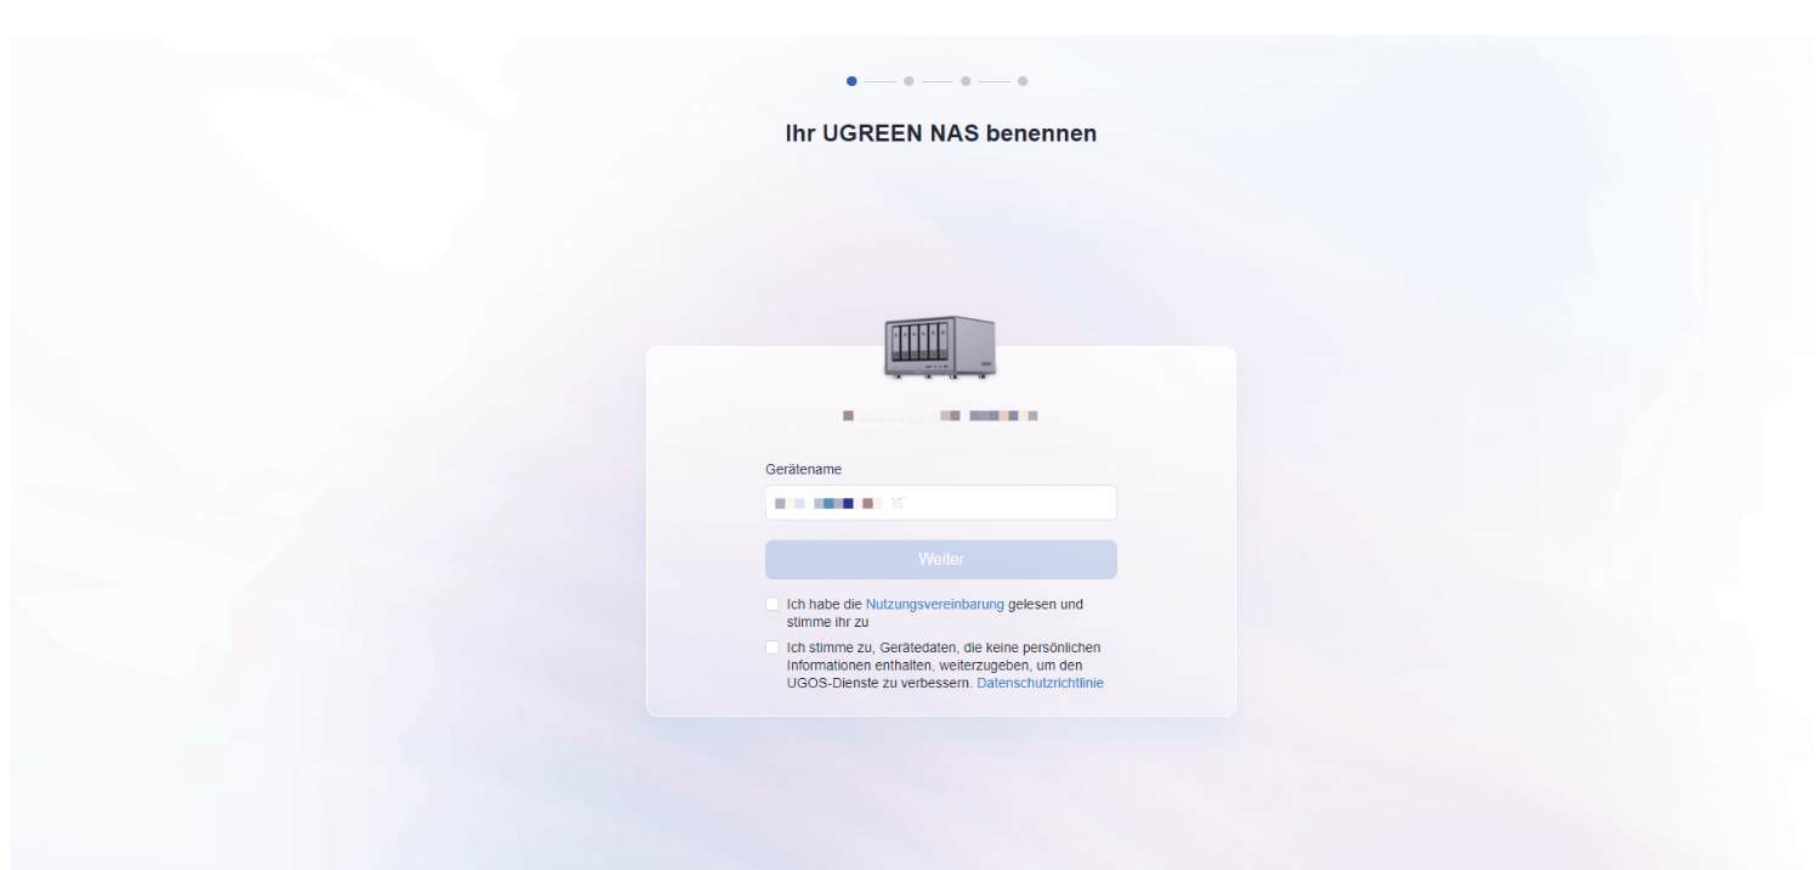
Ihr UGREEN NAS benennen

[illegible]

Gerätename

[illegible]

Weiter

Ich habe die Nutzungsvereinbarung gelesen und stimme ihr zu

Ich stimme zu, Gerätedaten, die keine persönlichen Informationen enthalten, weiterzugeben, um den UGOS-Dienste zu verbessern. Datenschutzrichtlinie